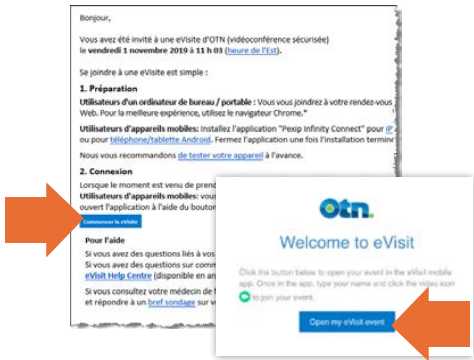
Bonjour,

Vous avez été invité à une eVisite d'OTN (vidéoconférence sécurisée) le vendredi 1 novembre 2019 à 11 h 03 (heure de l'Est).

Se joindre à une eVisite est simple :

1. Préparation

Utilisateurs d'un ordinateur de bureau / portable : Vous vous joindrez à votre rendez-vous Web. Pour la meilleure expérience, utilisez le navigateur Chrome.*

Utilisateurs d'appareils mobiles: Installez l'application "Pexip Infinity Connect" pour iP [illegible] ou pour téléphone/tablette Android. Fermez l'application une fois l'installation termin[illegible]

Nous vous recommandons de tester votre appareil à l'avance.

2. Connexion

Lorsque le moment est venu de prend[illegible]
Utilisateurs d'appareils mobiles: vou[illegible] ouvert l'application à l'aide du bouton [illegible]

Commencer la visite

Pour l'aide

Si vous avez des questions liés à vos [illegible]
Si vous avez des questions sur comm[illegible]
eVisit Help Centre (disponible en an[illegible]

Si vous consultez votre médecin de f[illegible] et répondre à un bref sondage sur v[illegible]

otn.

Welcome to eVisit

Click the button below to open your event in the eVisit mobile app. Once in the app, type your name and click the video icon to join your event.

Open my eVisit event